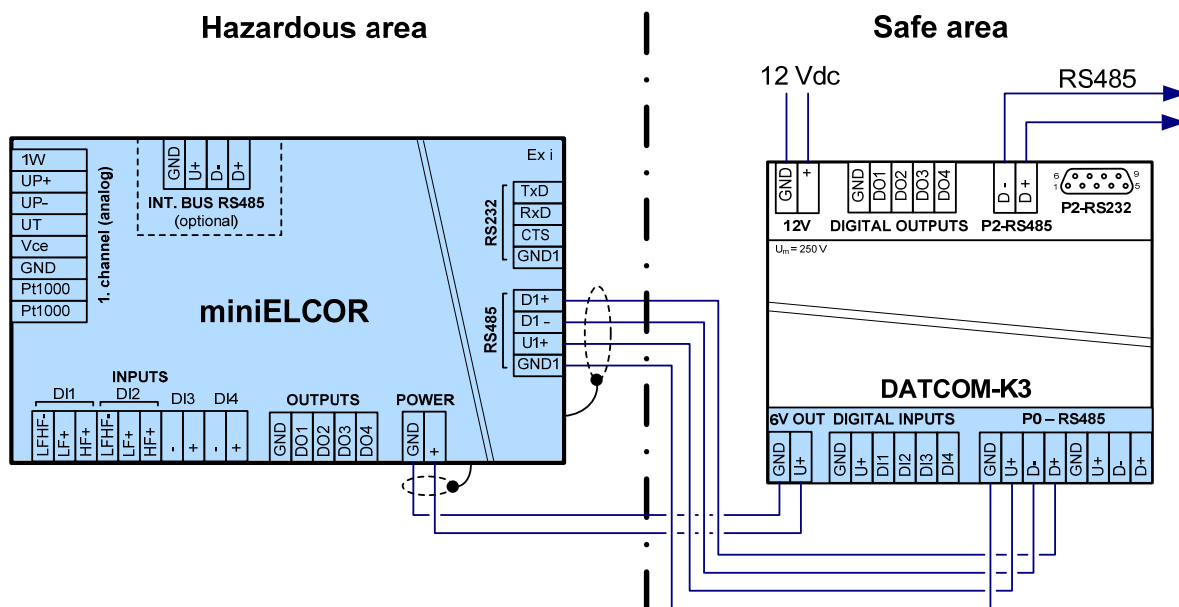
Hazardous area

Safe area

12 Vdc

RS485

1W
UP+
UP-
UT
Vce
GND
Pt1000
Pt1000

1. channel (analog)

GND U+ D- D+
INT. BUS RS485
(optional)

Ex i

RS232
TxD
RxD
CTS
GND1

miniELCOR

RS485
D1+
D1 -
U1+
GND1

INPUTS
DI1 DI2 DI3 DI4
LFHF- LF+ HF+ LFHF- LF+ HF+ - + - +

OUTPUTS
GND DO1 DO2 DO3 DO4

POWER
GND +

GND +
12V

GND DO1 DO2 DO3 DO4
DIGITAL OUTPUTS

D- D+
P2-RS485

6 9
1 5
P2-RS232

$U_m = 250$ V

DATCOM-K3

6V OUT DIGITAL INPUTS
GND U+
GND U+ DI1 DI2 DI3 DI4

P0 – RS485
GND U+ D- D+ GND U+ D- D+